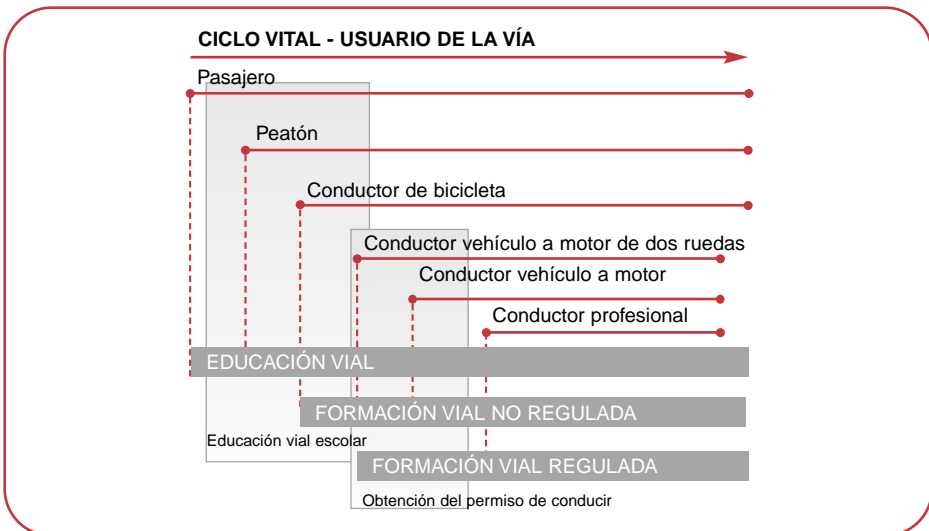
CICLO VITAL - USUARIO DE LA VÍA

Pasajero

Peatón

Conductor de bicicleta

Conductor vehículo a motor de dos ruedas

Conductor vehículo a motor

Conductor profesional

EDUCACIÓN VIAL

FORMACIÓN VIAL NO REGULADA

Educación vial escolar

FORMACIÓN VIAL REGULADA

Obtención del permiso de conducir